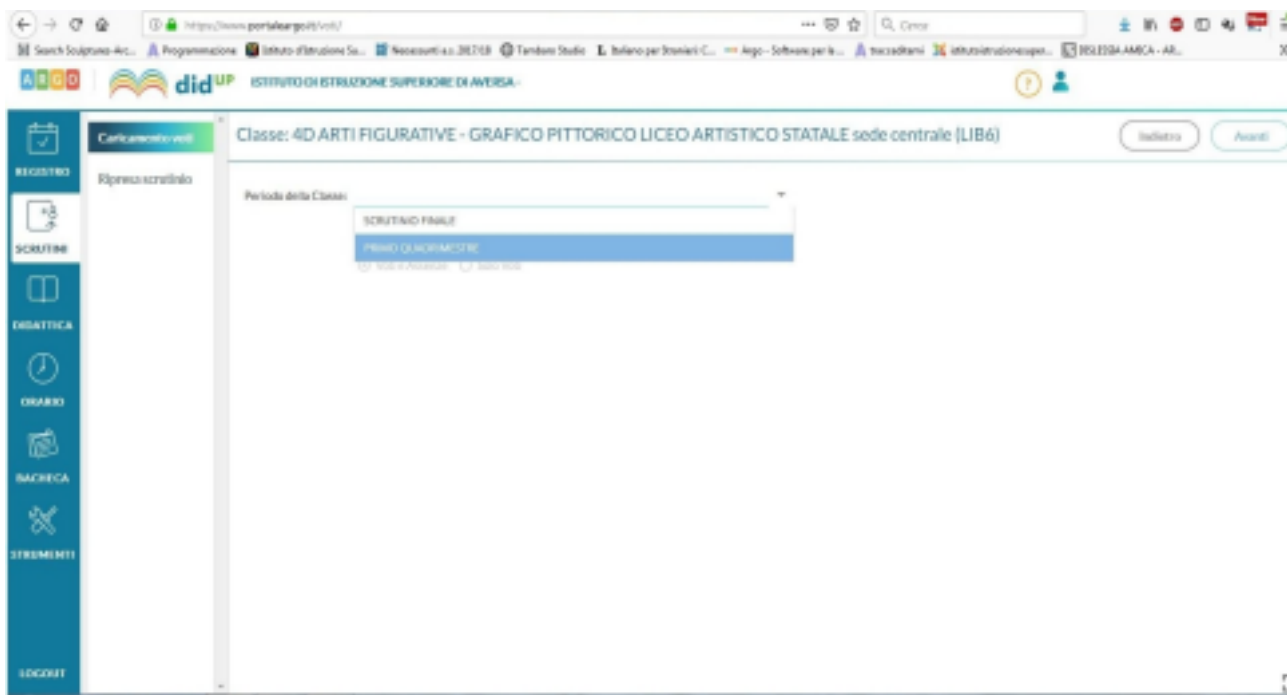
https://www.portaleargo.it/voti/

Cerca

Search Sculpture-Arc... Programmazione Istituto d'Istruzione Su... Nececonti a.s. 2017-18 Tandem Studio Italiano per Stranieri C... Argo - Software per la... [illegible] istitutoistruzionesuper... DISLESSIA AMICA - AR...

ARGO didUP ISTITUTO DI ISTRUZIONE SUPERIORE DI AVERSA -

REGISTRO

SCRUTINI

DIDATTICA

ORARIO

BACHECA

STRUMENTI

LOGOUT

Caricamento voti

Ripresa scrutinio

Classe: 4D ARTI FIGURATIVE - GRAFICO PITTORICO LICEO ARTISTICO STATALE sede centrale (LIB6)

Indietro

Avanti

Periodo della Classe:

SCRUTINIO FINALE

PRIMO QUADRIMESTRE

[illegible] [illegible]